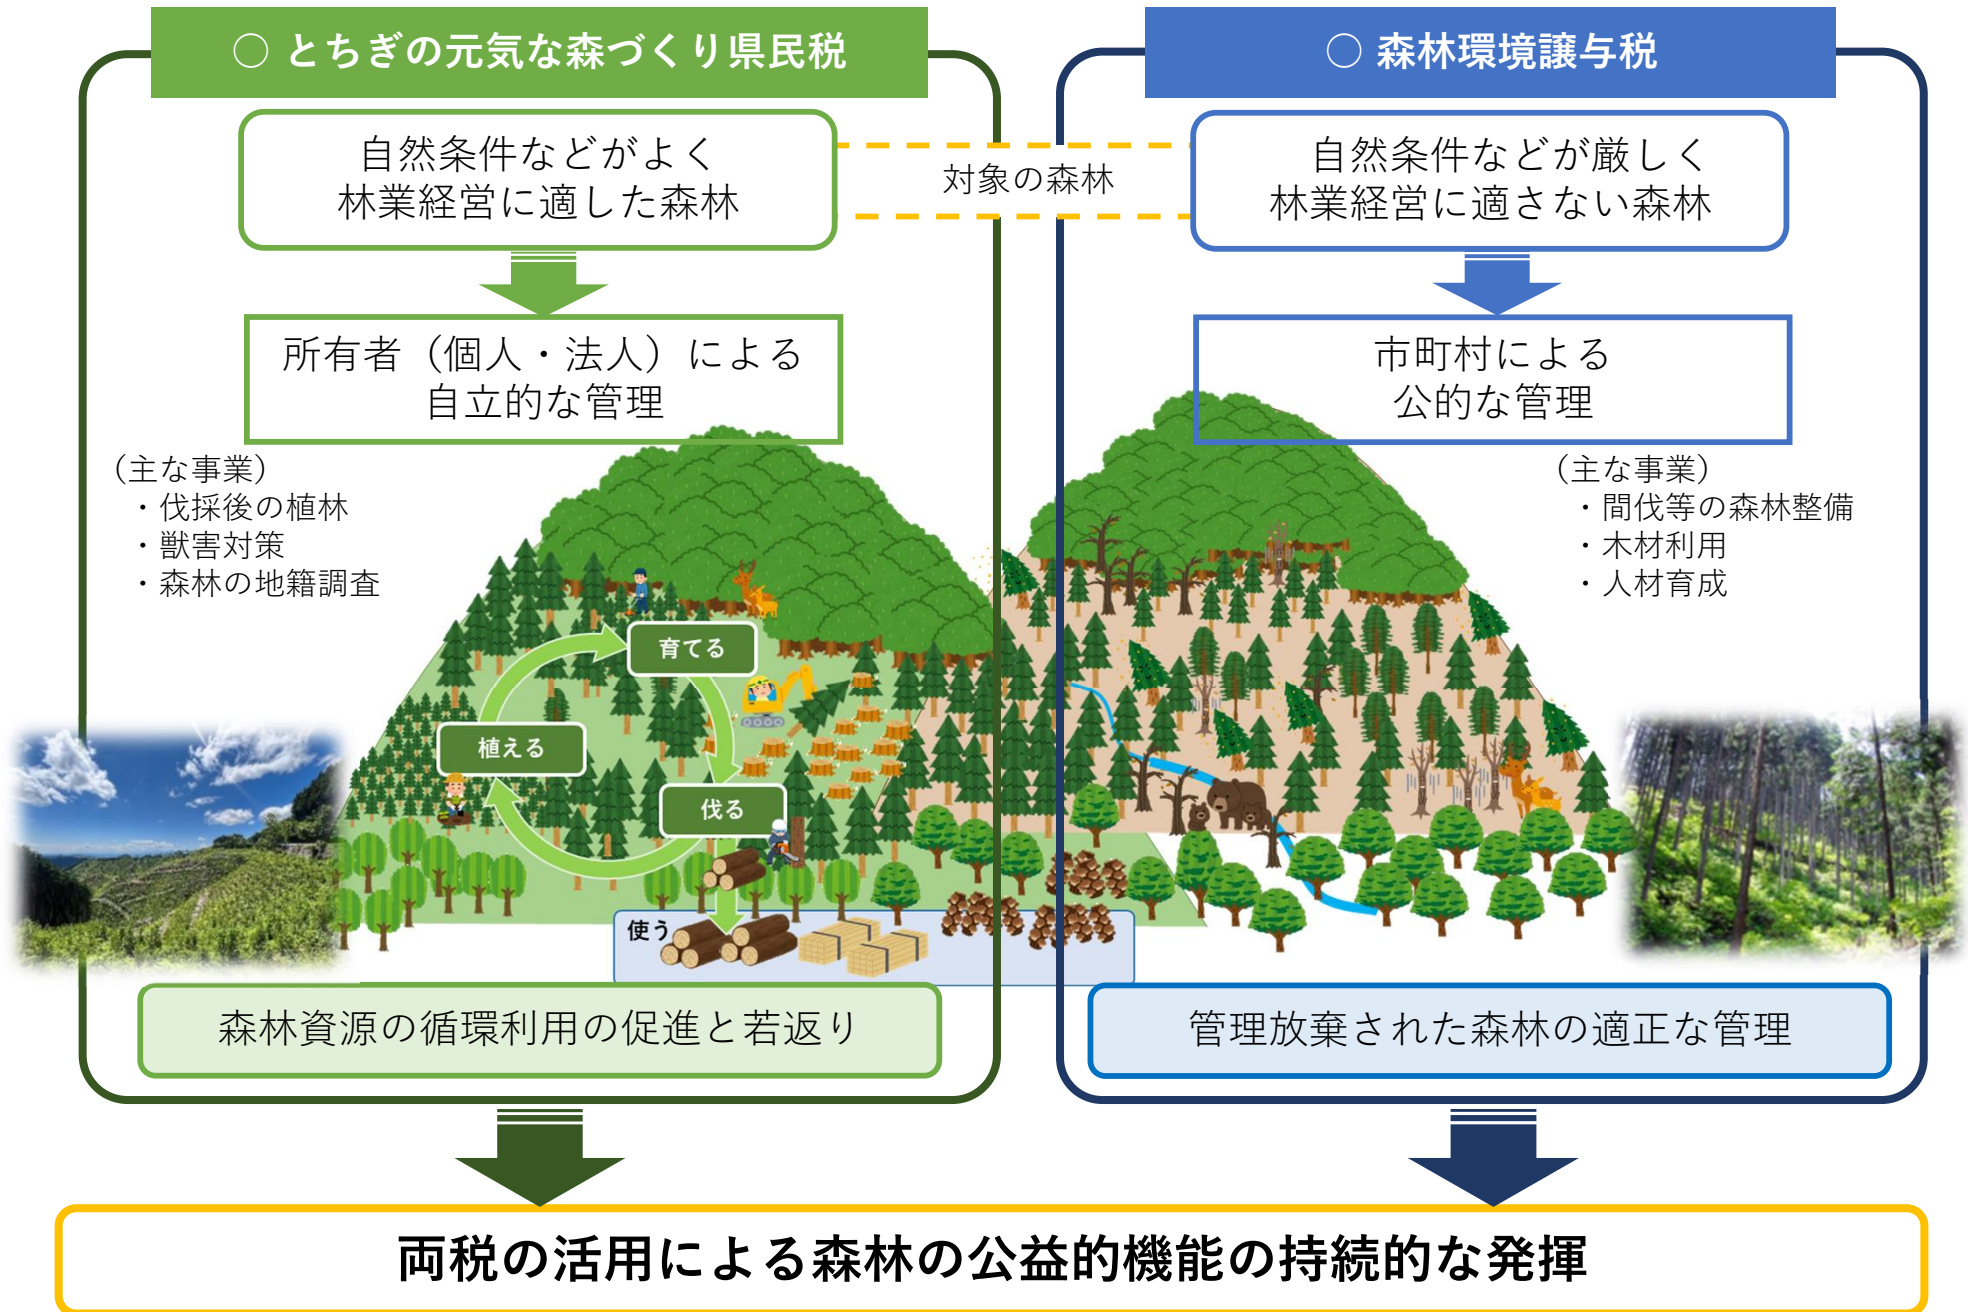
○ とちぎの元気な森づくり県民税

自然条件などがよく
林業経営に適した森林

所有者（個人・法人）による
自立的な管理

（主な事業）
・伐採後の植林
・獣害対策
・森林の地籍調査

育てる

植える

伐る

使う

森林資源の循環利用の促進と若返り

対象の森林

○ 森林環境譲与税

自然条件などが厳しく
林業経営に適さない森林

市町村による
公的な管理

（主な事業）
・間伐等の森林整備
・木材利用
・人材育成

管理放棄された森林の適正な管理

両税の活用による森林の公益的機能の持続的な発揮